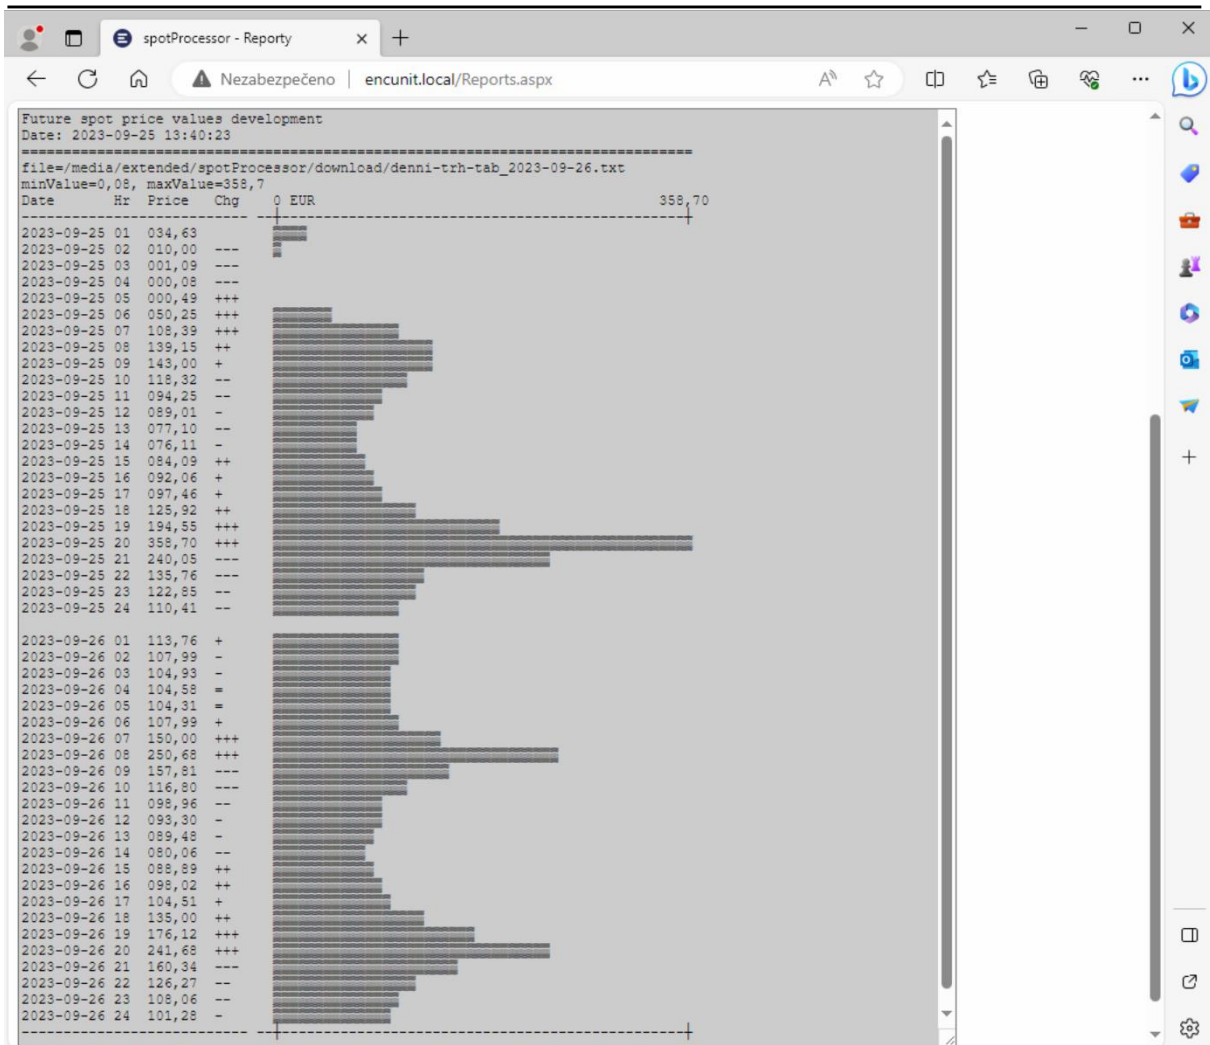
spotProcessor - Reporty

Nezabezpečeno | encunit.local/Reports.aspx

Future spot price values development
Date: 2023-09-25 13:40:23
================================================================================
file=/media/extended/spotProcessor/download/denni-trh-tab_2023-09-26.txt
minValue=0,08, maxValue=358,7

| Date | Hr | Price | Chg |
|---|---|---|---|
| 2023-09-25 | 01 | 034,63 | |
| 2023-09-25 | 02 | 010,00 | --- |
| 2023-09-25 | 03 | 001,09 | --- |
| 2023-09-25 | 04 | 000,08 | --- |
| 2023-09-25 | 05 | 000,49 | +++ |
| 2023-09-25 | 06 | 050,25 | +++ |
| 2023-09-25 | 07 | 108,39 | +++ |
| 2023-09-25 | 08 | 139,15 | ++ |
| 2023-09-25 | 09 | 143,00 | + |
| 2023-09-25 | 10 | 118,32 | -- |
| 2023-09-25 | 11 | 094,25 | -- |
| 2023-09-25 | 12 | 089,01 | - |
| 2023-09-25 | 13 | 077,10 | -- |
| 2023-09-25 | 14 | 076,11 | - |
| 2023-09-25 | 15 | 084,09 | ++ |
| 2023-09-25 | 16 | 092,06 | + |
| 2023-09-25 | 17 | 097,46 | + |
| 2023-09-25 | 18 | 125,92 | ++ |
| 2023-09-25 | 19 | 194,55 | +++ |
| 2023-09-25 | 20 | 358,70 | +++ |
| 2023-09-25 | 21 | 240,05 | --- |
| 2023-09-25 | 22 | 135,76 | --- |
| 2023-09-25 | 23 | 122,85 | -- |
| 2023-09-25 | 24 | 110,41 | -- |
| 2023-09-26 | 01 | 113,76 | + |
| 2023-09-26 | 02 | 107,99 | - |
| 2023-09-26 | 03 | 104,93 | - |
| 2023-09-26 | 04 | 104,58 | = |
| 2023-09-26 | 05 | 104,31 | = |
| 2023-09-26 | 06 | 107,99 | + |
| 2023-09-26 | 07 | 150,00 | +++ |
| 2023-09-26 | 08 | 250,68 | +++ |
| 2023-09-26 | 09 | 157,81 | --- |
| 2023-09-26 | 10 | 116,80 | --- |
| 2023-09-26 | 11 | 098,96 | -- |
| 2023-09-26 | 12 | 093,30 | - |
| 2023-09-26 | 13 | 089,48 | - |
| 2023-09-26 | 14 | 080,06 | -- |
| 2023-09-26 | 15 | 088,89 | ++ |
| 2023-09-26 | 16 | 098,02 | ++ |
| 2023-09-26 | 17 | 104,51 | + |
| 2023-09-26 | 18 | 135,00 | ++ |
| 2023-09-26 | 19 | 176,12 | +++ |
| 2023-09-26 | 20 | 241,68 | +++ |
| 2023-09-26 | 21 | 160,34 | --- |
| 2023-09-26 | 22 | 126,27 | -- |
| 2023-09-26 | 23 | 108,06 | -- |
| 2023-09-26 | 24 | 101,28 | - |

0 EUR 358,70